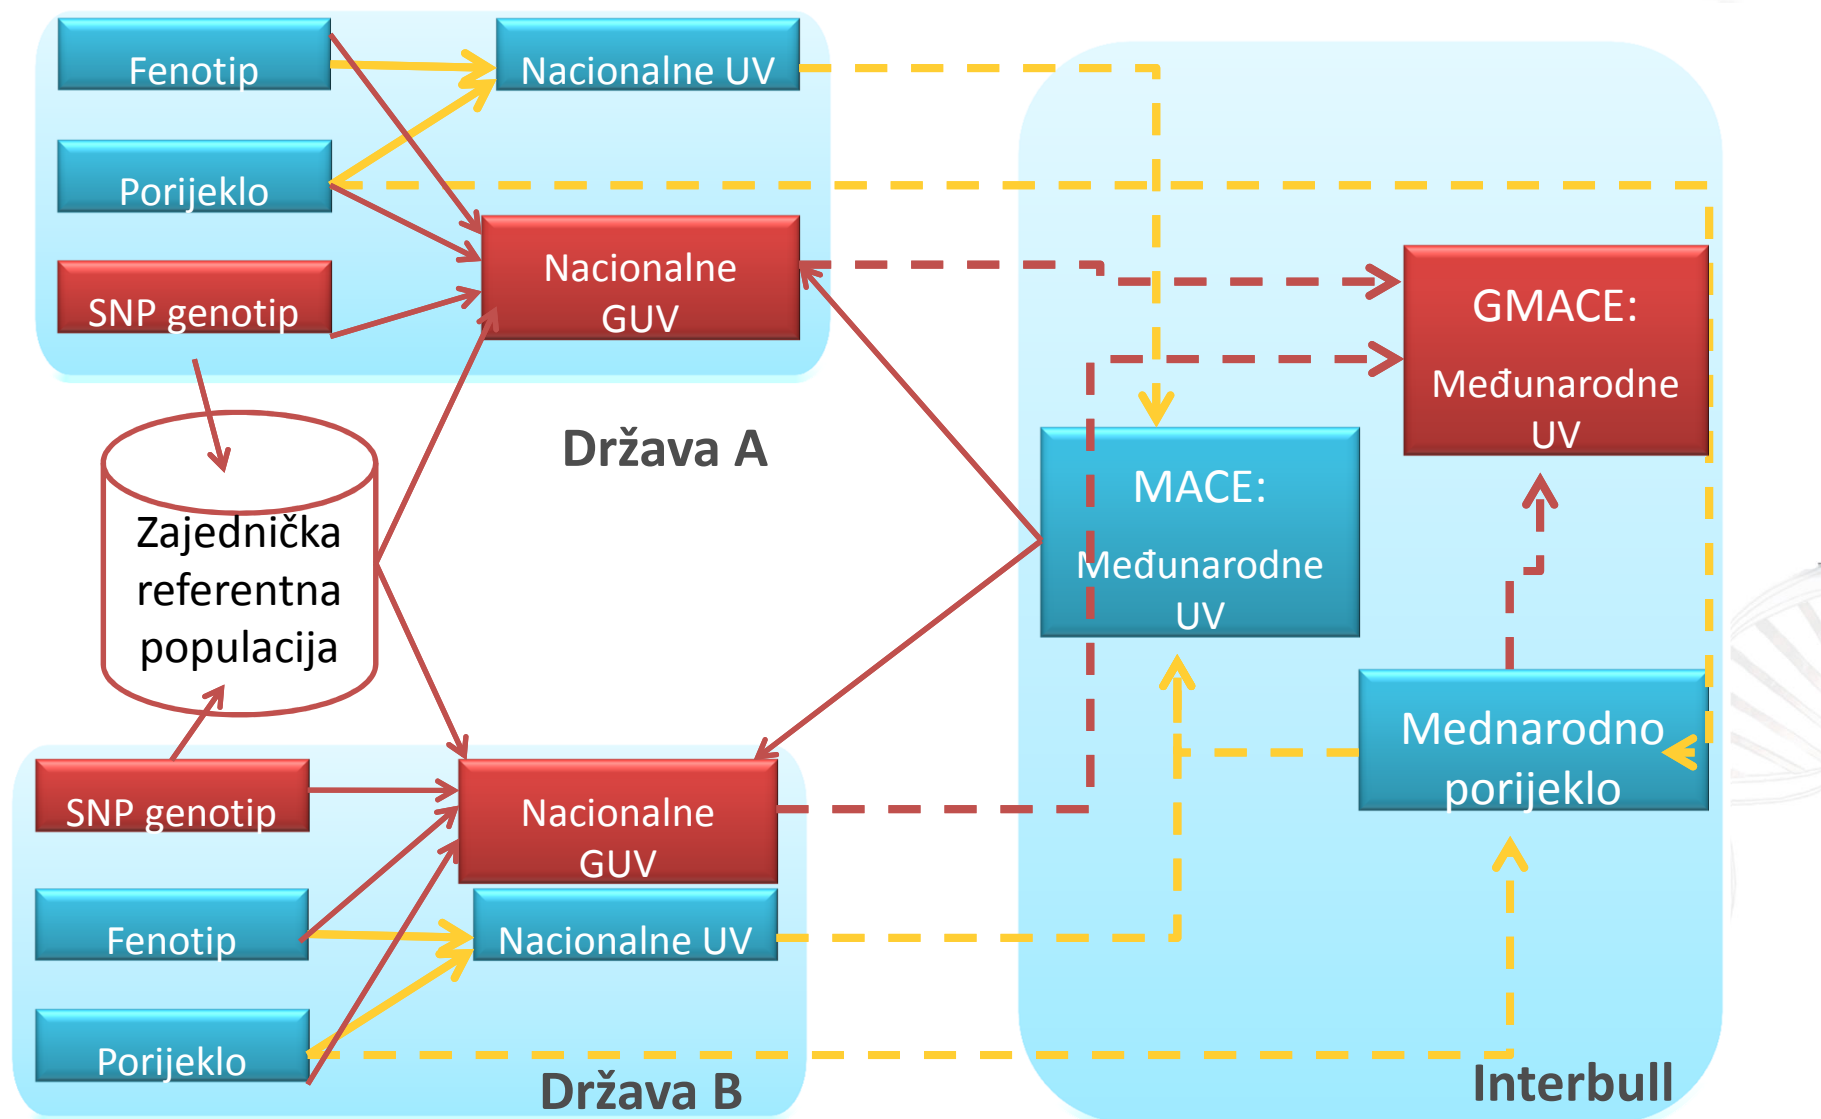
Fenotip

Nacionalne UV

Porijeklo

Nacionalne GUV

SNP genotip

GMACE: Međunarodne UV

Država A

MACE: Međunarodne UV

Zajednička referentna populacija

Mednarodno porijeklo

SNP genotip

Nacionalne GUV

Fenotip

Nacionalne UV

Porijeklo

Država B

Interbull